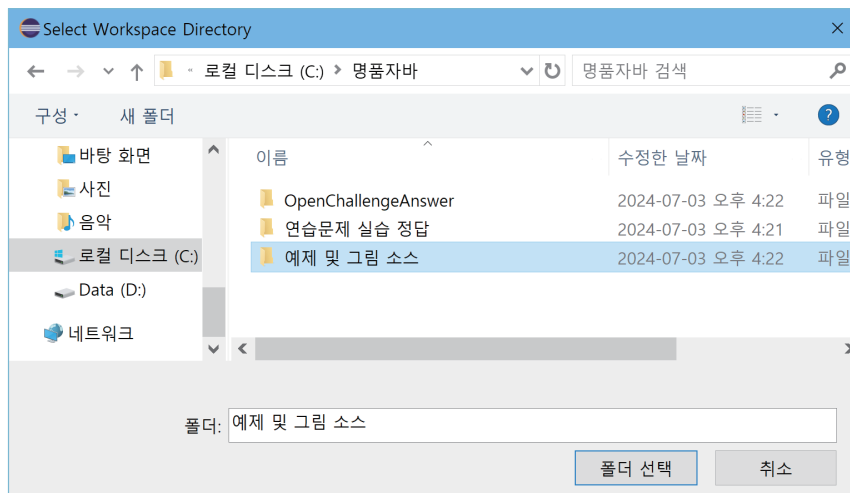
Select Workspace Directory

« 로컬 디스크 (C:) › 명품자바

명품자바 검색

구성 ▾

새 폴더

바탕 화면

사진

음악

로컬 디스크 (C:)

Data (D:)

네트워크

| 이름 | 수정한 날짜 | 유형 |
|---|---|---|
| OpenChallengeAnswer | 2024-07-03 오후 4:22 | 파일 |
| 연습문제 실습 정답 | 2024-07-03 오후 4:21 | 파일 |
| 예제 및 그림 소스 | 2024-07-03 오후 4:22 | 파일 |

폴더: 예제 및 그림 소스

폴더 선택

취소